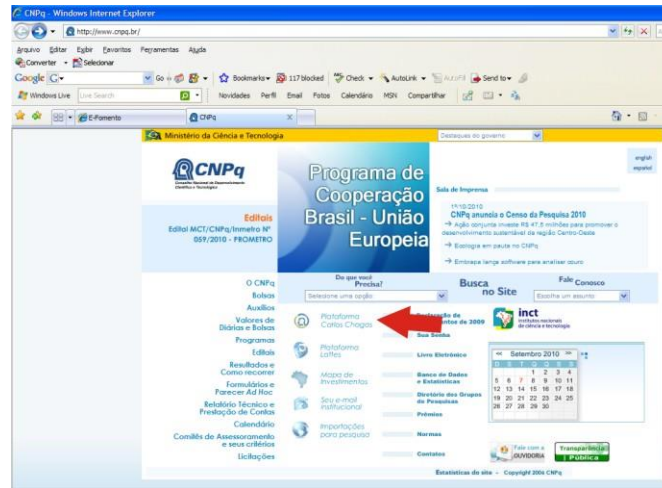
CNPq - Windows Internet Explorer

http://www.cnpq.br/

Arquivo Editar Exibir Favoritos Ferramentas Ajuda

Converter Selecionar

Google G- Go Bookmarks 117 blocked Check AutoLink AutoFill Send to

Windows Live Live Search Novidades Perfil Email Fotos Calendário MSN Compartilhar

E-Fomento CNPq

Ministério da Ciência e Tecnologia

Destaques do governo

english español

CNPq
Conselho Nacional de Desenvolvimento Científico e Tecnológico

Programa de Cooperação Brasil - União Europeia

Sala de Imprensa

11/10/2010
CNPq anuncia o Censo da Pesquisa 2010

→ Ação conjunta investe R$ 47,5 milhões para promover o desenvolvimento sustentável da região Centro-Oeste

→ Ecologia em pauta no CNPq

→ Embrapa lança software para analisar couro

Editais
Edital MCT/CNPq/Inmetro Nº 059/2010 - PROMETRO

Do que você Precisa?
Selecione uma opção

Busca no Site

Fale Conosco
Escolha um assunto

O CNPq
Bolsas
Auxílios
Valores de Diárias e Bolsas
Programas
Editais
Resultados e Como recorrer
Formulários e Parecer Ad Hoc
Relatório Técnico e Prestação de Contas
Calendário
Comitês de Assessoramento e seus critérios
Licitações

Plataforma Carlos Chagas
Plataforma Lattes
Mapa de Investimentos
Seu e-mail institucional
Importações para pesquisa

Declaração de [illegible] de 2009
Sua Senha
Livro Eletrônico
Banco de Dados e Estatísticas
Diretório dos Grupos de Pesquisa
Prêmios
Normas
Contatos

inct
institutos nacionais de ciência e tecnologia

Setembro 2010

| D | S | T | Q | Q | S | S |
|---|---|---|---|---|---|---|
| | | | 1 | 2 | 3 | 4 |
| 5 | 6 | 7 | 8 | 9 | 10 | 11 |
| 12 | 13 | 14 | 15 | 16 | 17 | 18 |
| 19 | 20 | 21 | 22 | 23 | 24 | 25 |
| 26 | 27 | 28 | 29 | 30 | | |

Fale com a OUVIDORIA

Transparência Pública

Estatísticas do site - Copyright 2004 CNPq